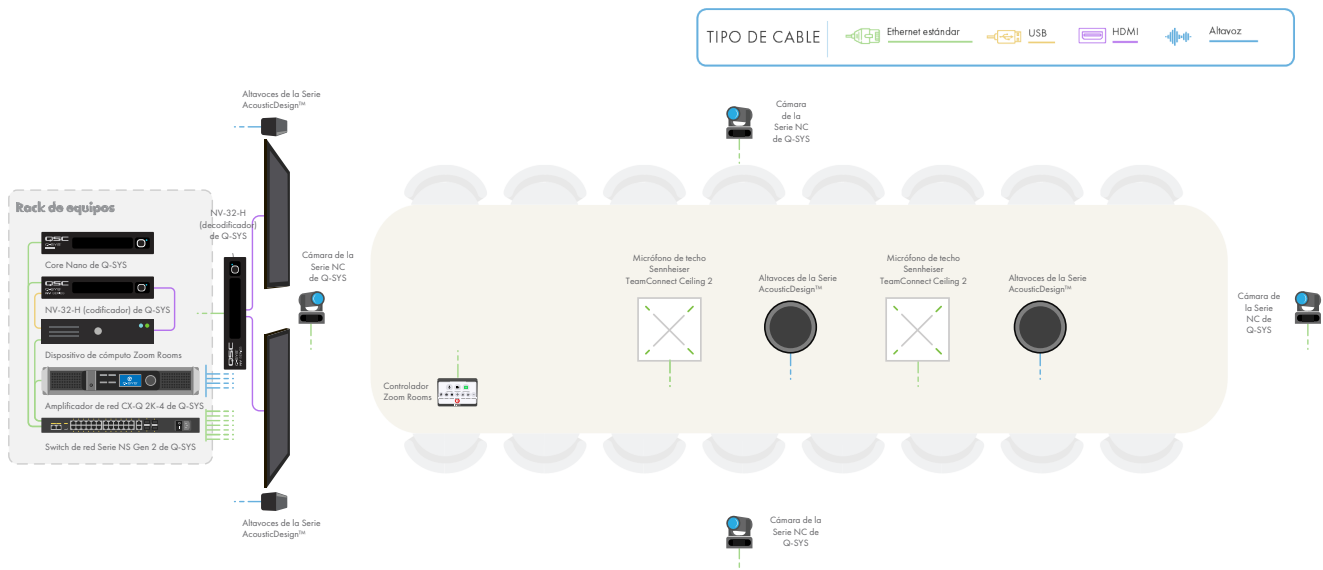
TIPO DE CABLE
Ethernet estándar
USB
HDMI
Altavoz

Altavoces de la Serie AcousticDesign™

Cámara de la Serie NC de Q-SYS

Rack de equipos

Core Nano de Q-SYS

NV-32-H (codificador) de Q-SYS

Dispositivo de cómputo Zoom Rooms

Amplificador de red CX-Q 2K-4 de Q-SYS

Switch de red Serie NS Gen 2 de Q-SYS

NV-32-H (decodificador) de Q-SYS

Cámara de la Serie NC de Q-SYS

Micrófono de techo Sennheiser TeamConnect Ceiling 2

Altavoces de la Serie AcousticDesign™

Micrófono de techo Sennheiser TeamConnect Ceiling 2

Altavoces de la Serie AcousticDesign™

Cámara de la Serie NC de Q-SYS

Controlador Zoom Rooms

Altavoces de la Serie AcousticDesign™

Cámara de la Serie NC de Q-SYS